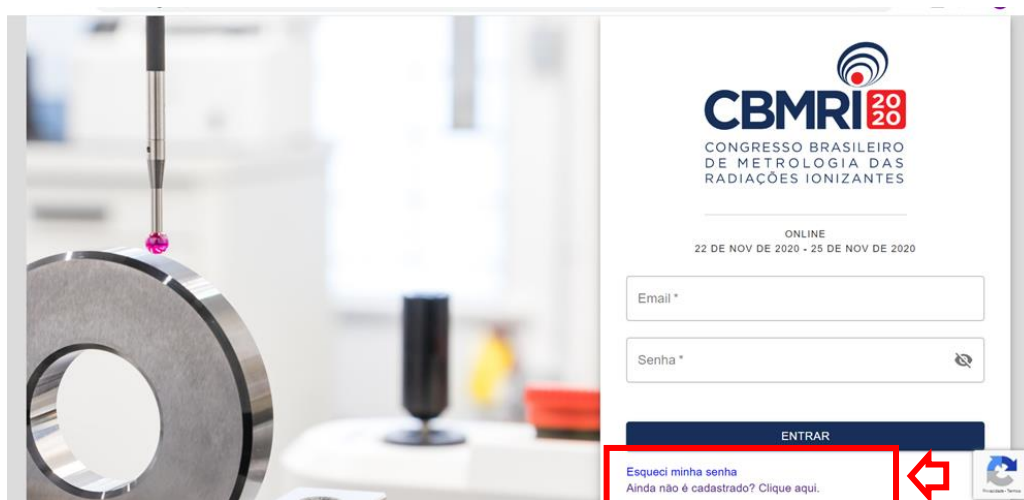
CBMRI 2020
CONGRESSO BRASILEIRO DE METROLOGIA DAS RADIAÇÕES IONIZANTES

ONLINE
22 DE NOV DE 2020 - 25 DE NOV DE 2020

Email *

Senha *

ENTRAR

Esqueci minha senha
Ainda não é cadastrado? Clique aqui.

Privacidade - Termos